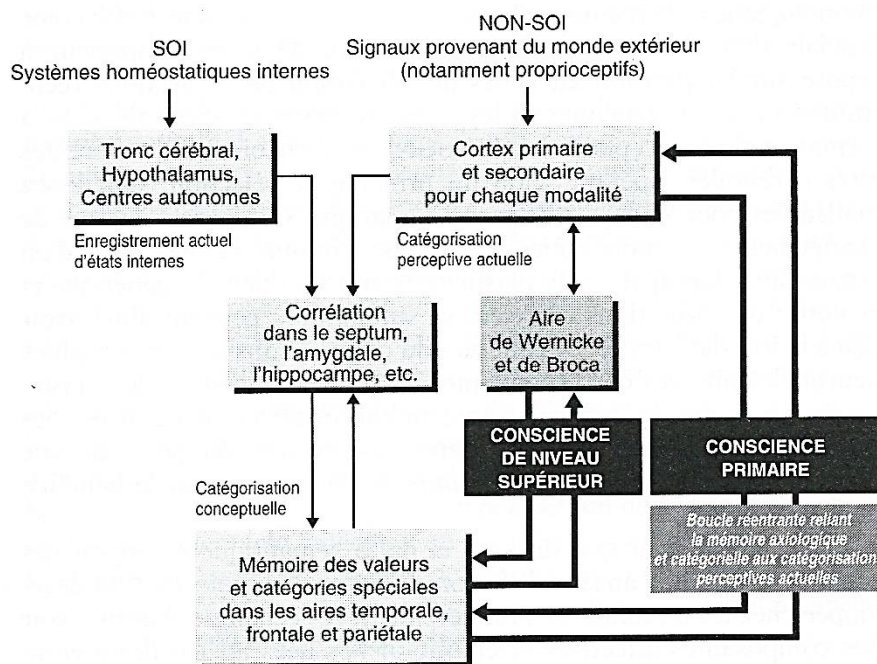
SOI
Systèmes homéostatiques internes

NON-SOI
Signaux provenant du monde extérieur (notamment proprioceptifs)

Tronc cérébral, Hypothalamus, Centres autonomes

Enregistrement actuel d'états internes

Cortex primaire et secondaire pour chaque modalité

Catégorisation perceptive actuelle

Corrélation dans le septum, l'amygdale, l'hippocampe, etc.

Aire de Wernicke et de Broca

CONSCIENCE DE NIVEAU SUPÉRIEUR

CONSCIENCE PRIMAIRE

Catégorisation conceptuelle

Boucle réentrante reliant la mémoire axiologique et catégorielle aux catégorisation perceptives actuelles

Mémoire des valeurs et catégories spéciales dans les aires temporale, frontale et pariétale